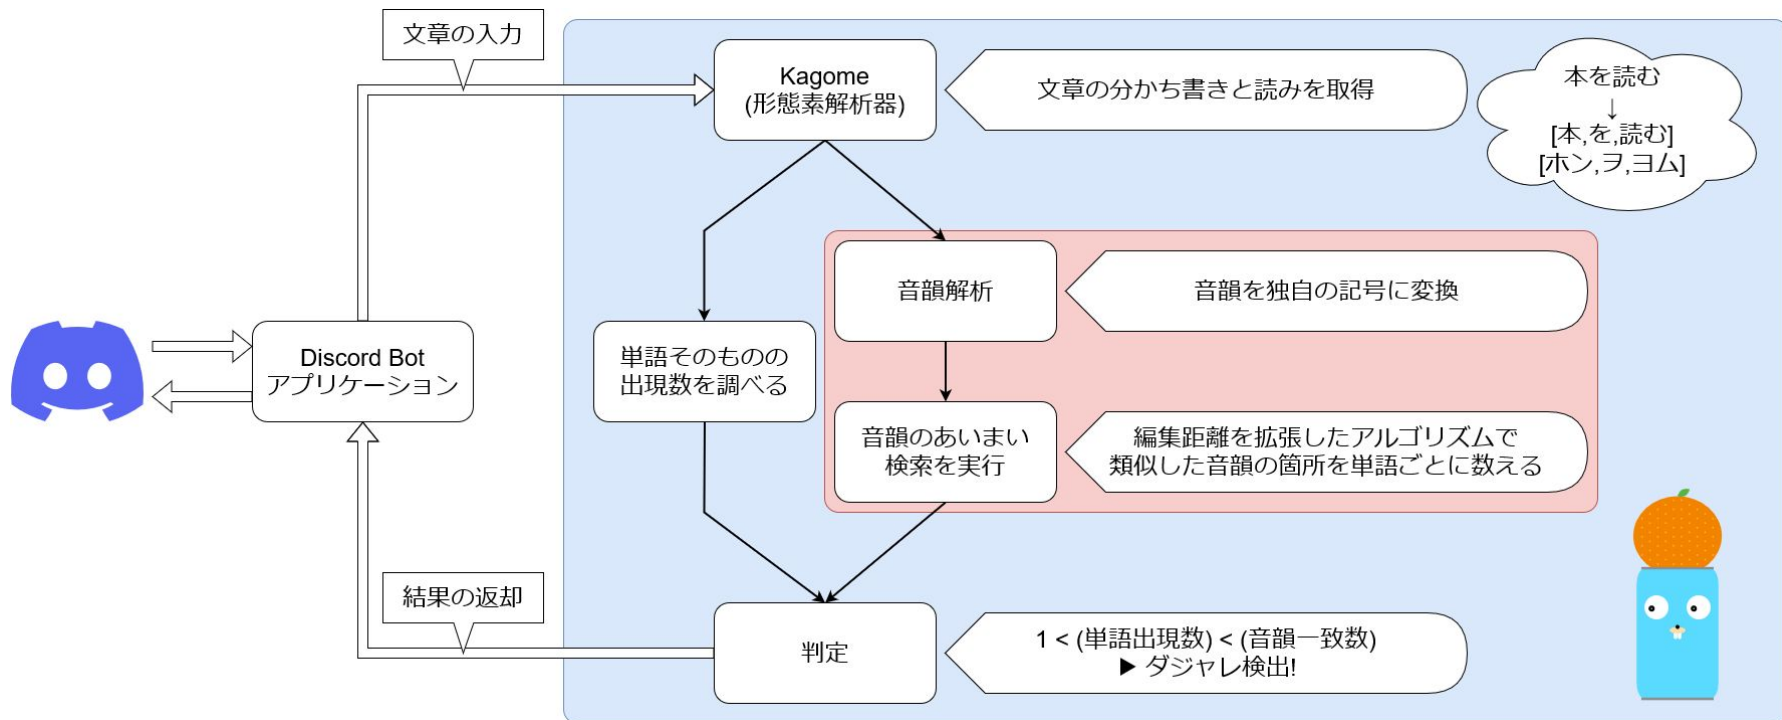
文章の入力

Kagome
(形態素解析器)

文章の分かち書きと読みを取得

本を読む
↓
[本,を,読む]
[ホン,ヲ,ヨム]

音韻解析

音韻を独自の記号に変換

Discord Bot
アプリケーション

単語そのものの
出現数を調べる

音韻のあいまい
検索を実行

編集距離を拡張したアルゴリズムで
類似した音韻の箇所を単語ごとに数える

結果の返却

判定

1 < (単語出現数) < (音韻一致数)
▶ ダジャレ検出!